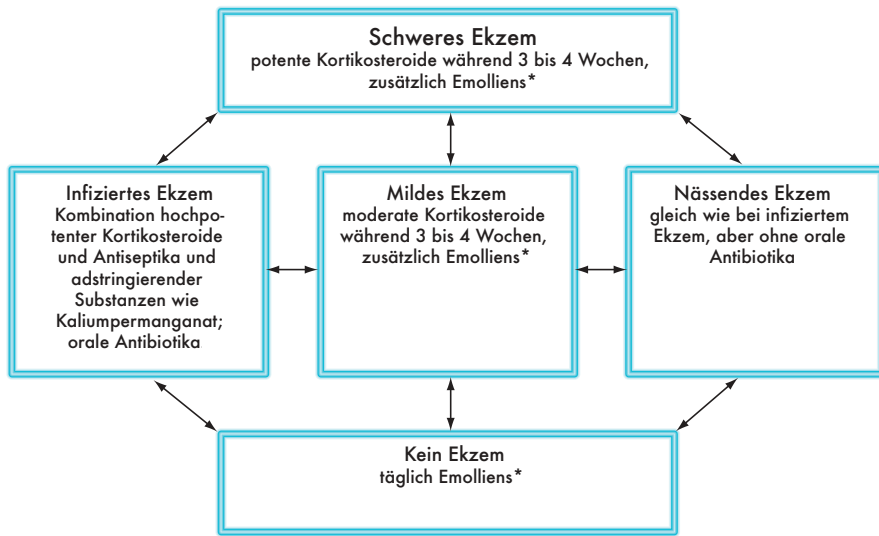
Schweres Ekzem
potente Kortikosteroide während 3 bis 4 Wochen, zusätzlich Emolliens*

Infiziertes Ekzem
Kombination hochpotenter Kortikosteroide und Antiseptika und adstringierender Substanzen wie Kaliumpermanganat; orale Antibiotika

Mildes Ekzem
moderate Kortikosteroide während 3 bis 4 Wochen, zusätzlich Emolliens*

Nässendes Ekzem
gleich wie bei infiziertem Ekzem, aber ohne orale Antibiotika

Kein Ekzem
täglich Emolliens*